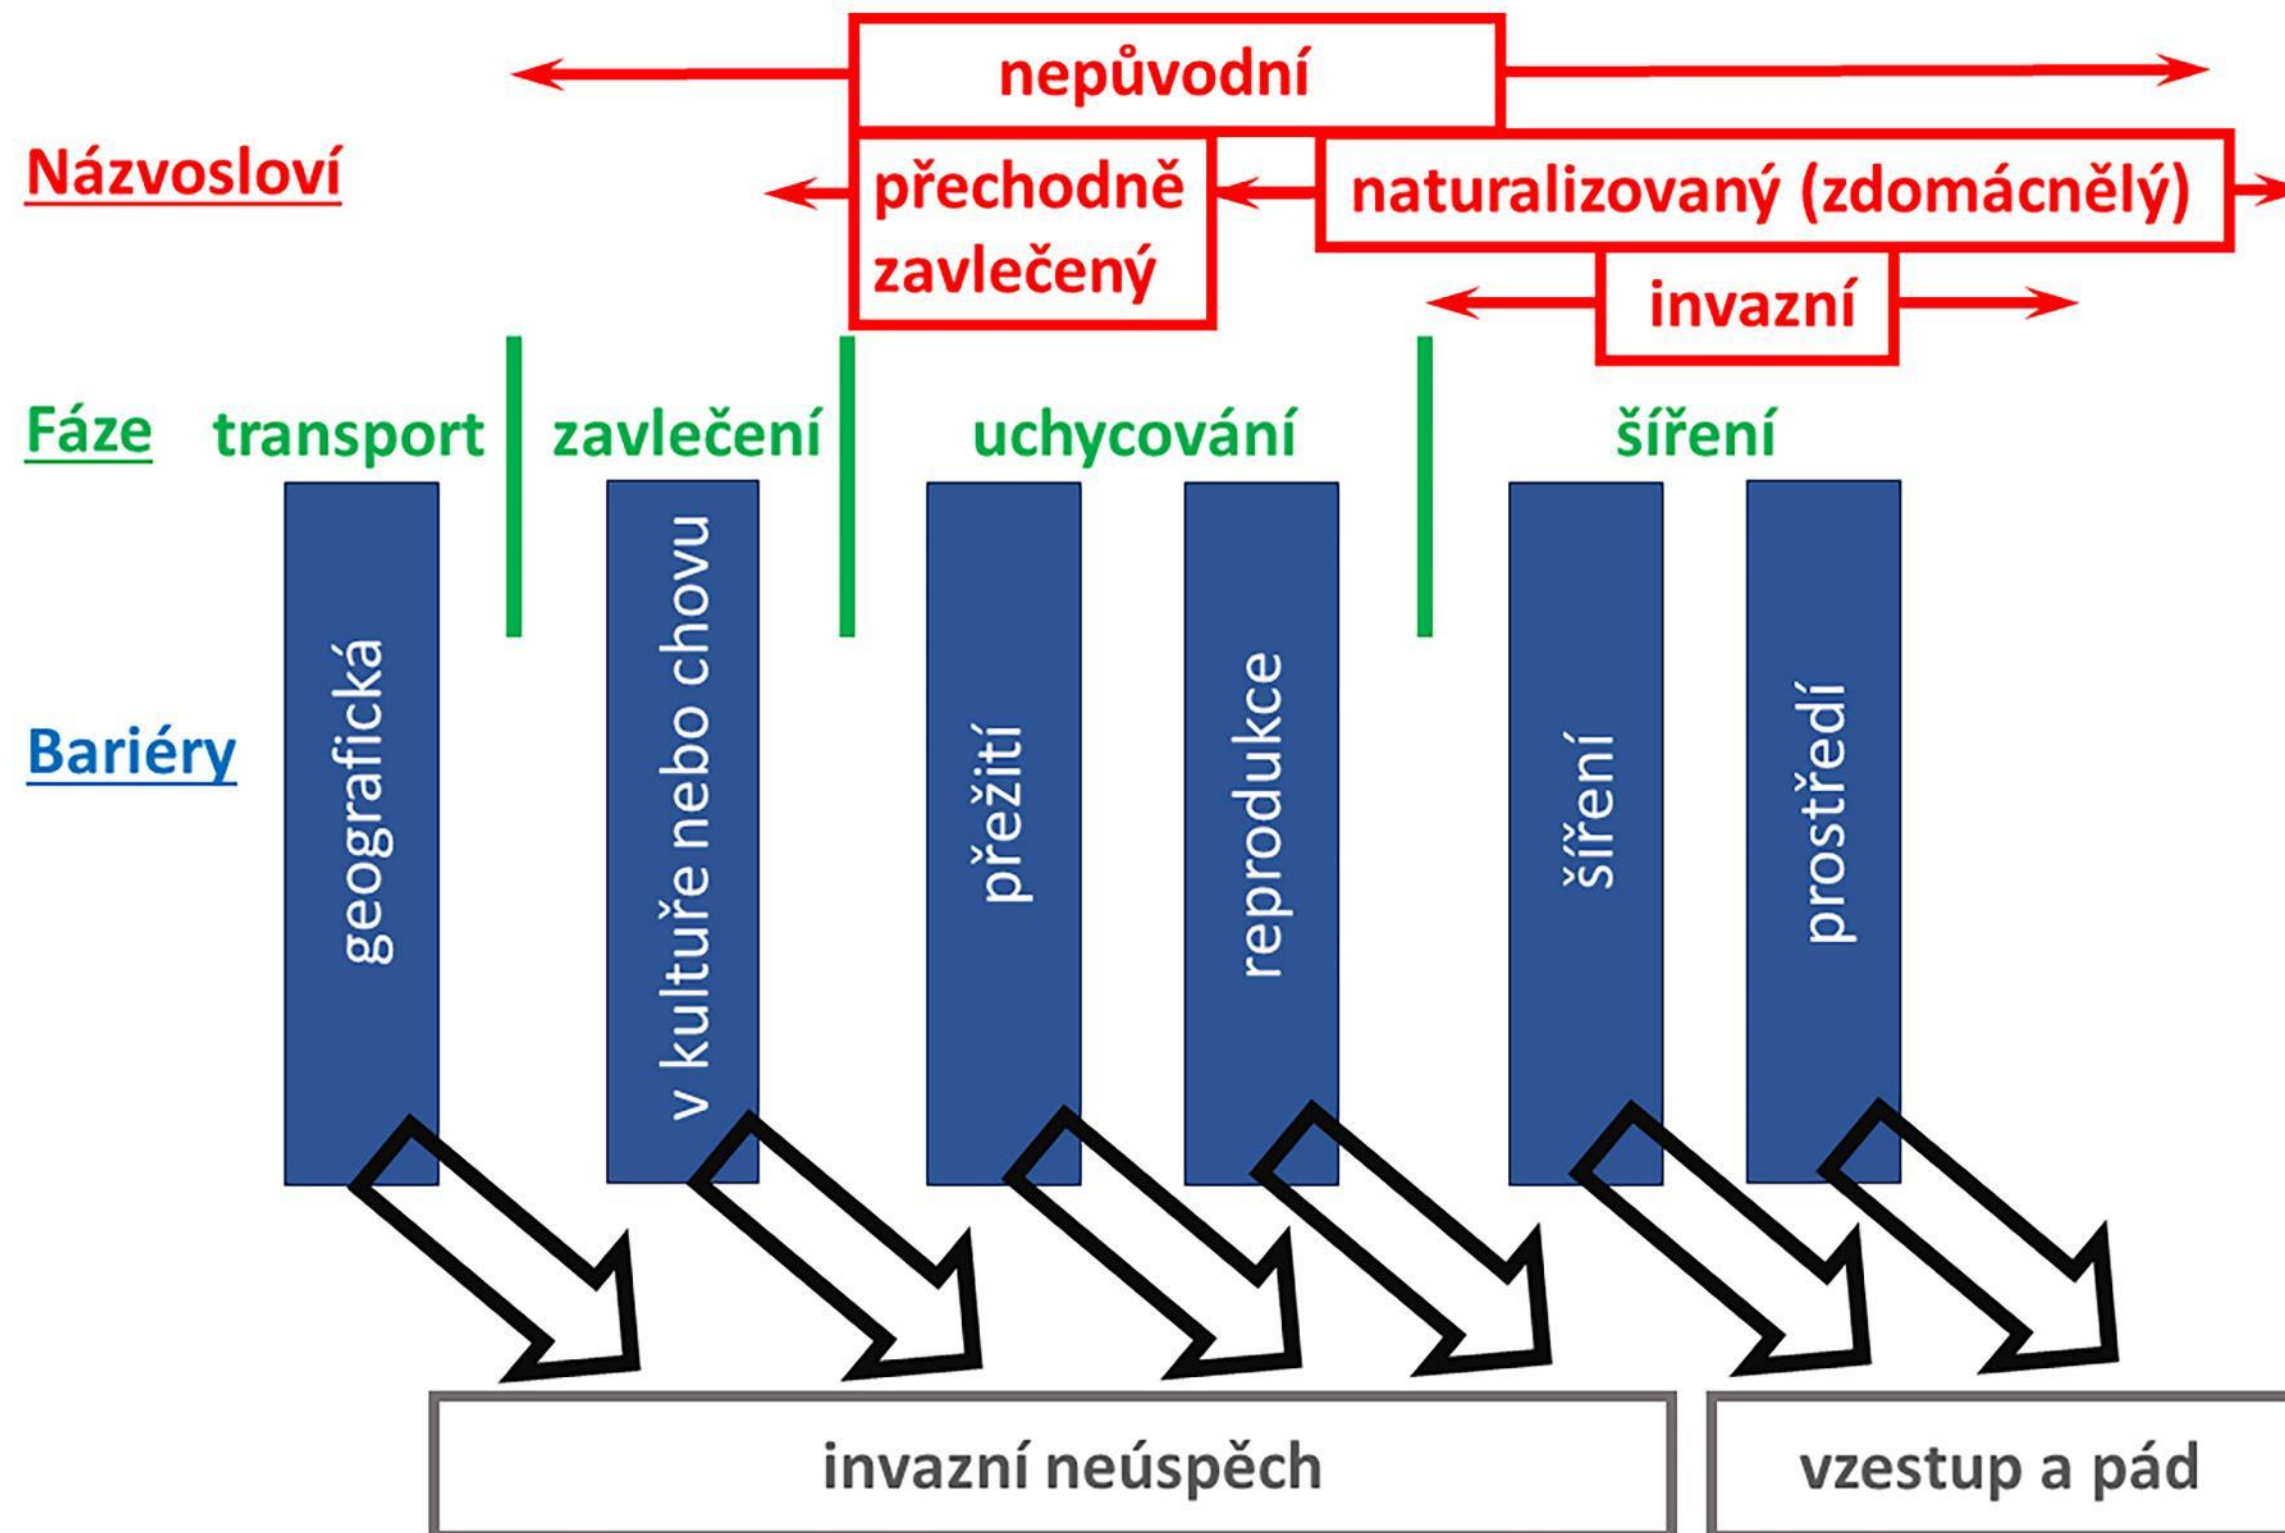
nepůvodní

Názvosloví

přechodně zavlečený

naturalizovaný (zdomácnělý)

invazní

Fáze

transport

zavlečení

uchycování

šíření

Bariéry

geografická

v kultuře nebo chovu

přežití

reprodukce

šíření

prostředí

invazní neúspěch

vzestup a pád